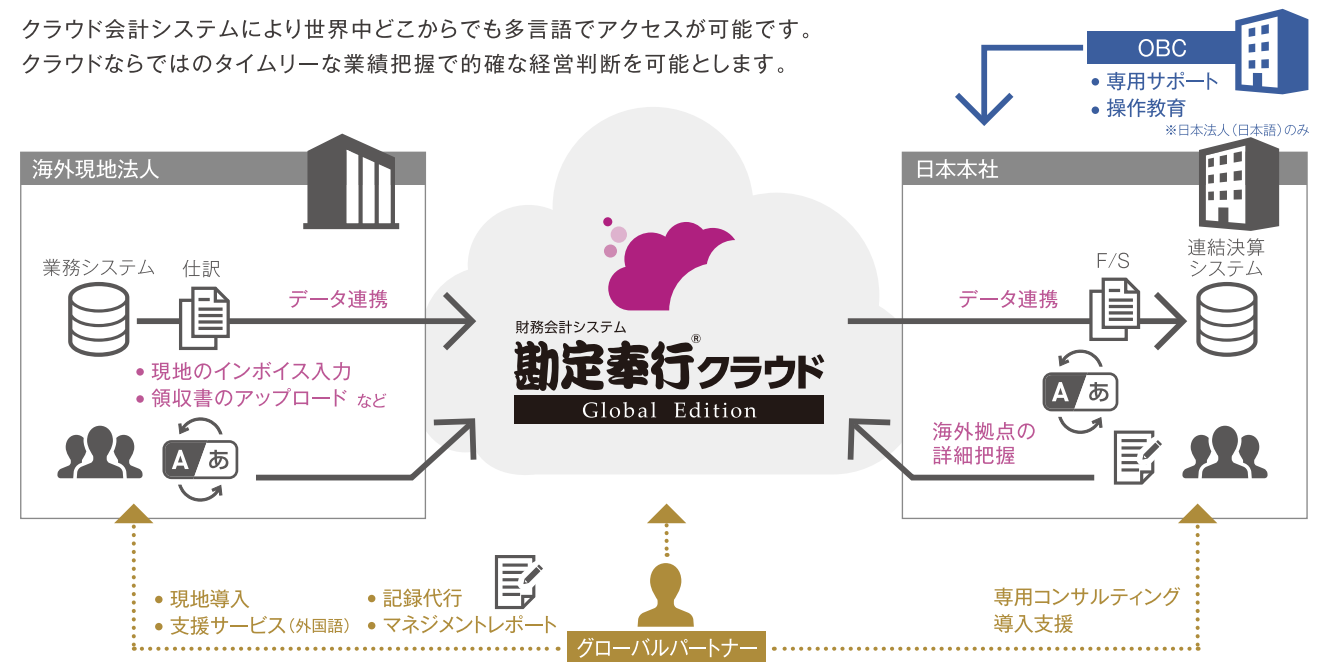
クラウド会計システムにより世界中どこからでも多言語でアクセスが可能です。
クラウドならではのタイムリーな業績把握で的確な経営判断を可能とします。

OBC
• 専用サポート
• 操作教育
※日本法人（日本語）のみ

海外現地法人

業務システム
仕訳
データ連携
• 現地のインボイス入力
• 領収書のアップロード など
A あ

財務会計システム
勘定奉行®クラウド
Global Edition

日本本社

F/S
連結決算システム
データ連携
A あ
海外拠点の詳細把握

• 現地導入
• 支援サービス（外国語）
• 記録代行
• マネジメントレポート
グローバルパートナー
専用コンサルティング
導入支援